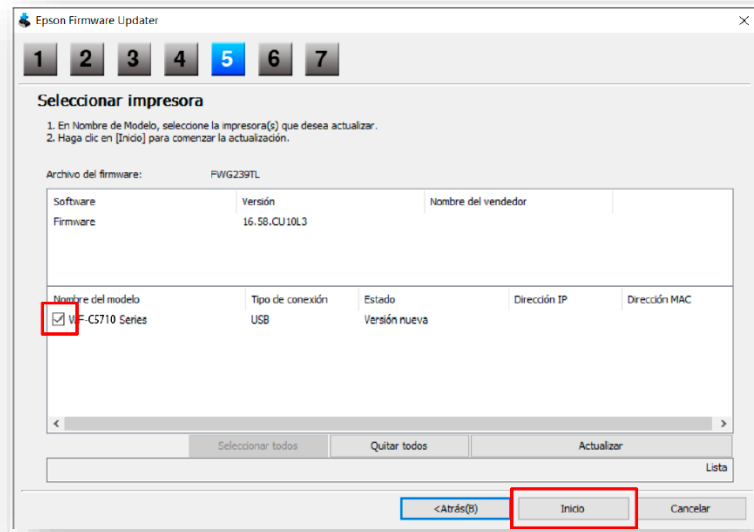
Epson Firmware Updater

1 2 3 4 5 6 7

Seleccionar impresora

1. En Nombre de Modelo, seleccione la impresora(s) que desea actualizar.
2. Haga clic en [Inicio] para comenzar la actualización.

Archivo del firmware: FWG239TL

| Software | Versión | Nombre del vendedor |
|---|---|---|
| Firmware | 16.58.CU10L3 | |

| Nombre del modelo | Tipo de conexión | Estado | Dirección IP | Dirección MAC |
|---|---|---|---|---|
| WF-C5710 Series | USB | Versión nueva | | |

Seleccionar todos | Quitar todos | Actualizar

Lista

<Atrás(B) | Inicio | Cancelar